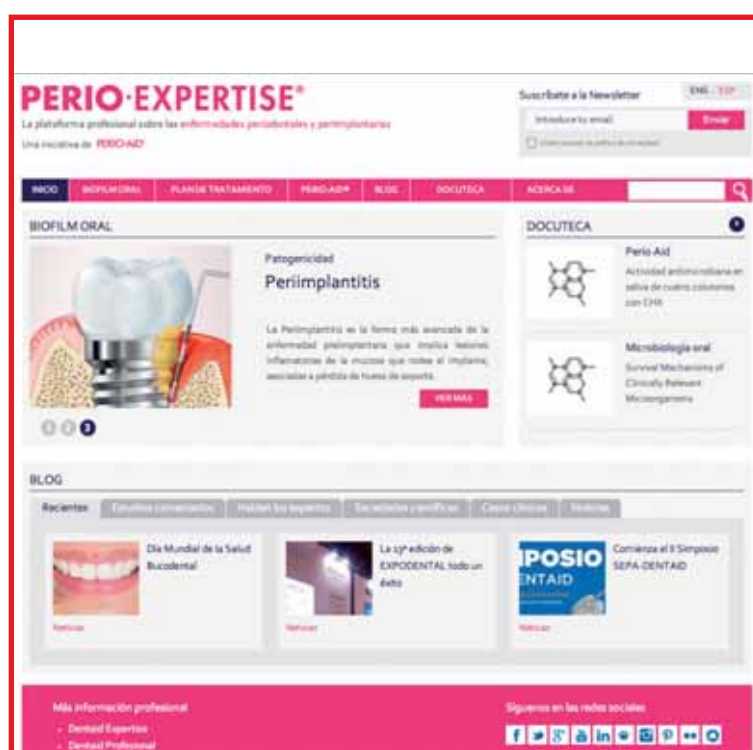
PERIO·EXPERTISE®

La plataforma profesional sobre las enfermedades periodontales y periimplantarias

Una iniciativa de PERIO·AID®

Suscríbete a la Newsletter

ENG · ESP

Introduce tu email

Enviar

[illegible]

INICIO | BIOFILM ORAL | PLAN DE TRATAMIENTO | PERIO·AID® | BLOG | DOCUTECA | ACERCA DE

BIOFILM ORAL

Patogenicidad

Periimplantitis

La Periimplantitis es la forma más avanzada de la enfermedad periimplantaria que implica lesiones inflamatorias de la mucosa que rodea el implante, asociadas a pérdida de hueso de soporte.

VER MÁS

1 2 3

DOCUTECA

Perio Aid

Actividad antimicrobiana en saliva de cuatro colutorios con CHX

Microbiología oral

Survival Mechanisms of Clinically Relevant Microorganisms

BLOG

Recientes | Estudios comentados | Hablan los expertos | Sociedades científicas | Casos clínicos | Noticias

Día Mundial de la Salud Bucodental

Noticias

La 13ª edición de EXPODENTAL todo un éxito

Noticias

Comienza el II Simposio SEPA-DENTAID

IPOSIO
ENTAID

Noticias

Más información profesional

- Dentaid Expertise
- Dentaid Profesional

Síguenos en las redes sociales